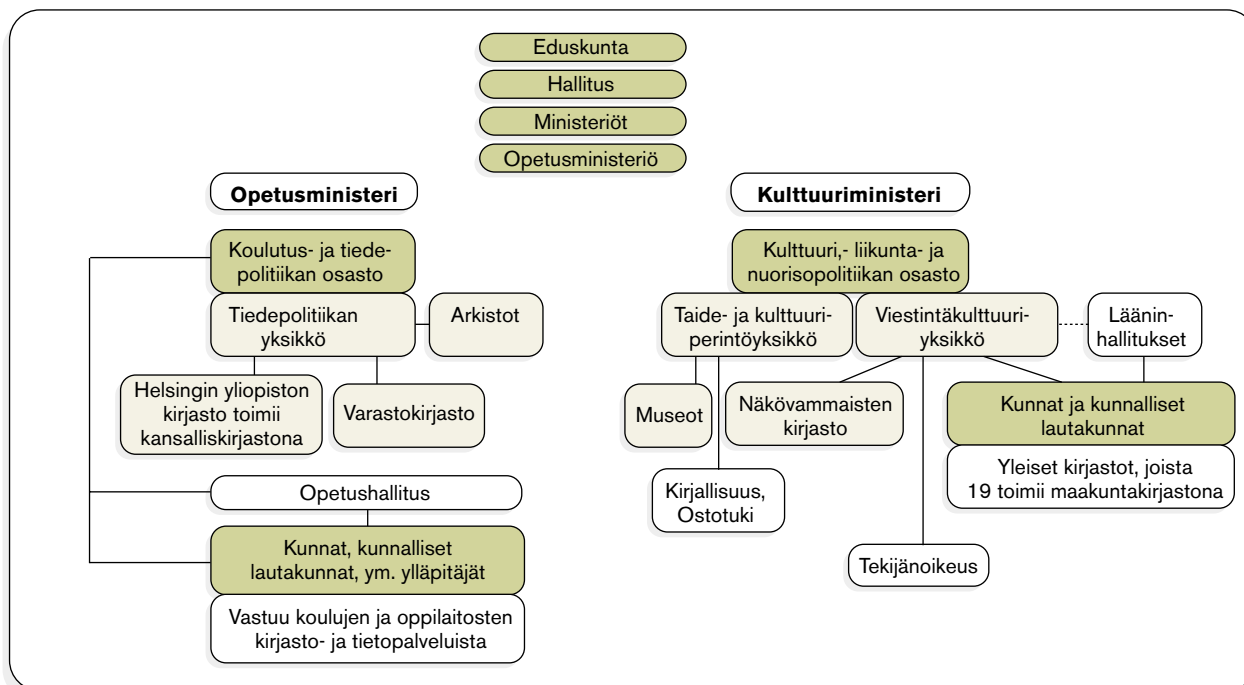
Eduskunta

Hallitus

Ministeriöt

Opetusministeriö

Opetusministeri

Kulttuuriministeri

Koulutus- ja tiedepolitiikan osasto

Tiedepolitiikan yksikkö

Arkistot

Helsingin yliopiston kirjasto toimii kansalliskirjastona

Varastokirjasto

Opetushallitus

Kunnat, kunnalliset lautakunnat, ym. ylläpitäjät

Vastuu koulujen ja oppilaitosten kirjasto- ja tietopalveluista

Kulttuuri,- liikunta- ja nuorisopolitiikan osasto

Taide- ja kulttuuriperintöyksikkö

Viestintäkulttuuriyksikkö

Lääninhallitukset

Museot

Näkövammaisten kirjasto

Kunnat ja kunnalliset lautakunnat

Yleiset kirjastot, joista 19 toimii maakuntakirjastona

Kirjallisuus, Ostotuki

Tekijänoikeus